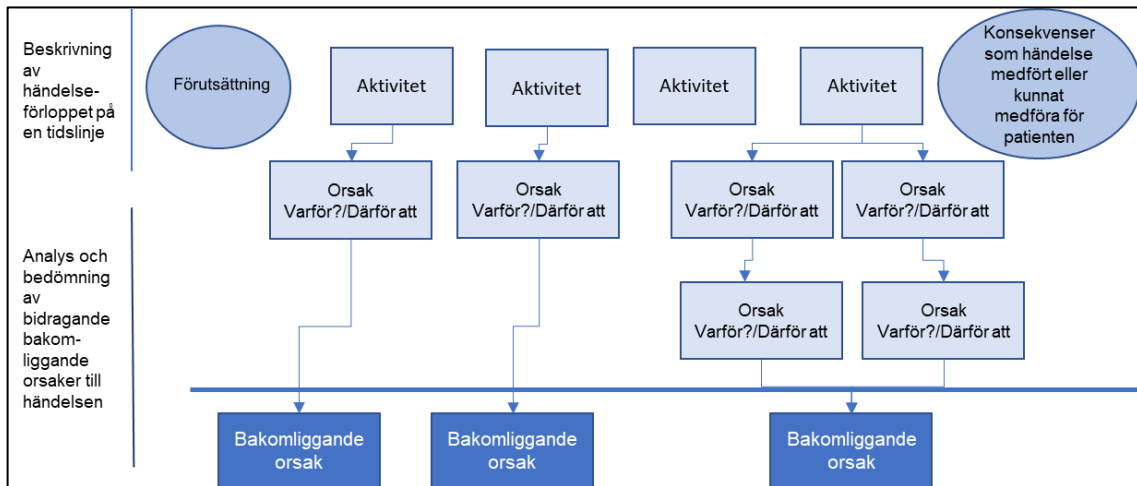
Beskrivning av händelseförloppet på en tidslinje

Förutsättning

Aktivitet

Aktivitet

Aktivitet

Aktivitet

Konsekvenser som händelse medfört eller kunnat medföra för patienten

Orsak
Varför?/Därför att

Orsak
Varför?/Därför att

Orsak
Varför?/Därför att

Orsak
Varför?/Därför att

Analys och bedömning av bidragande bakomliggande orsaker till händelsen

Orsak
Varför?/Därför att

Orsak
Varför?/Därför att

Bakomliggande orsak

Bakomliggande orsak

Bakomliggande orsak